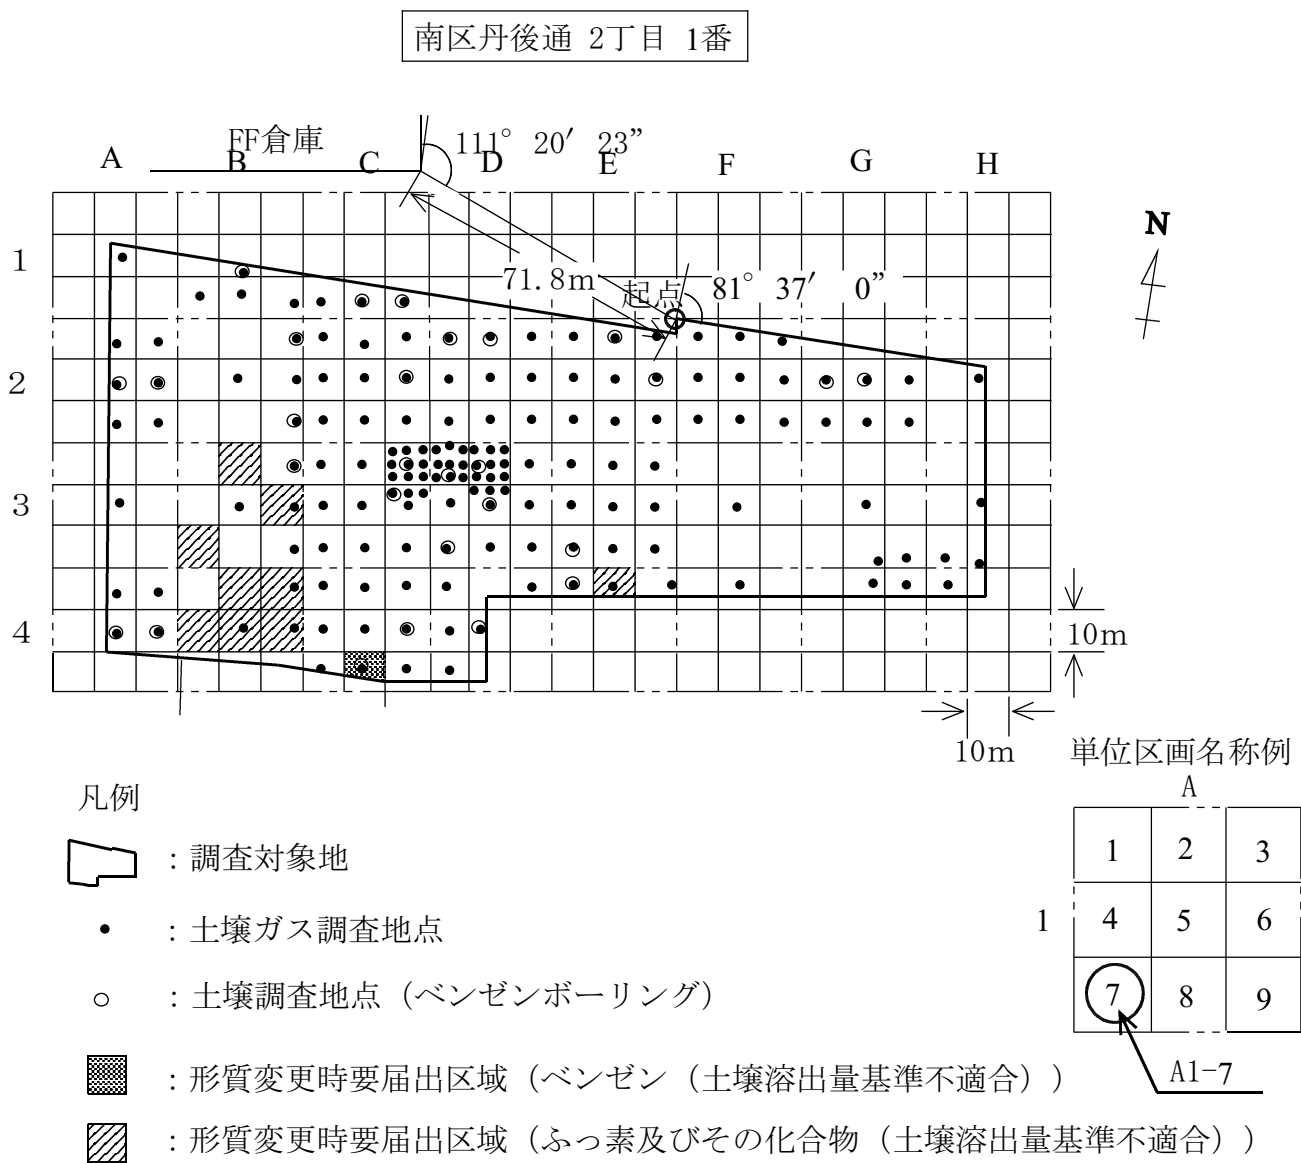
南区丹後通 2丁目 1番

FF倉庫

111° 20′ 23"

A B C D E F G H

N

1
2
3
4

71.8m

起点

81° 37′ 0"

10m

10m

単位区画名称例

A

| 1 | 2 | 3 |
|---|---|---|
| 4 | 5 | 6 |
| 7 | 8 | 9 |

1

A1-7

凡例

：調査対象地

：土壌ガス調査地点

：土壌調査地点（ベンゼンボーリング）

：形質変更時要届出区域（ベンゼン（土壌溶出量基準不適合））

：形質変更時要届出区域（ふっ素及びその化合物（土壌溶出量基準不適合））